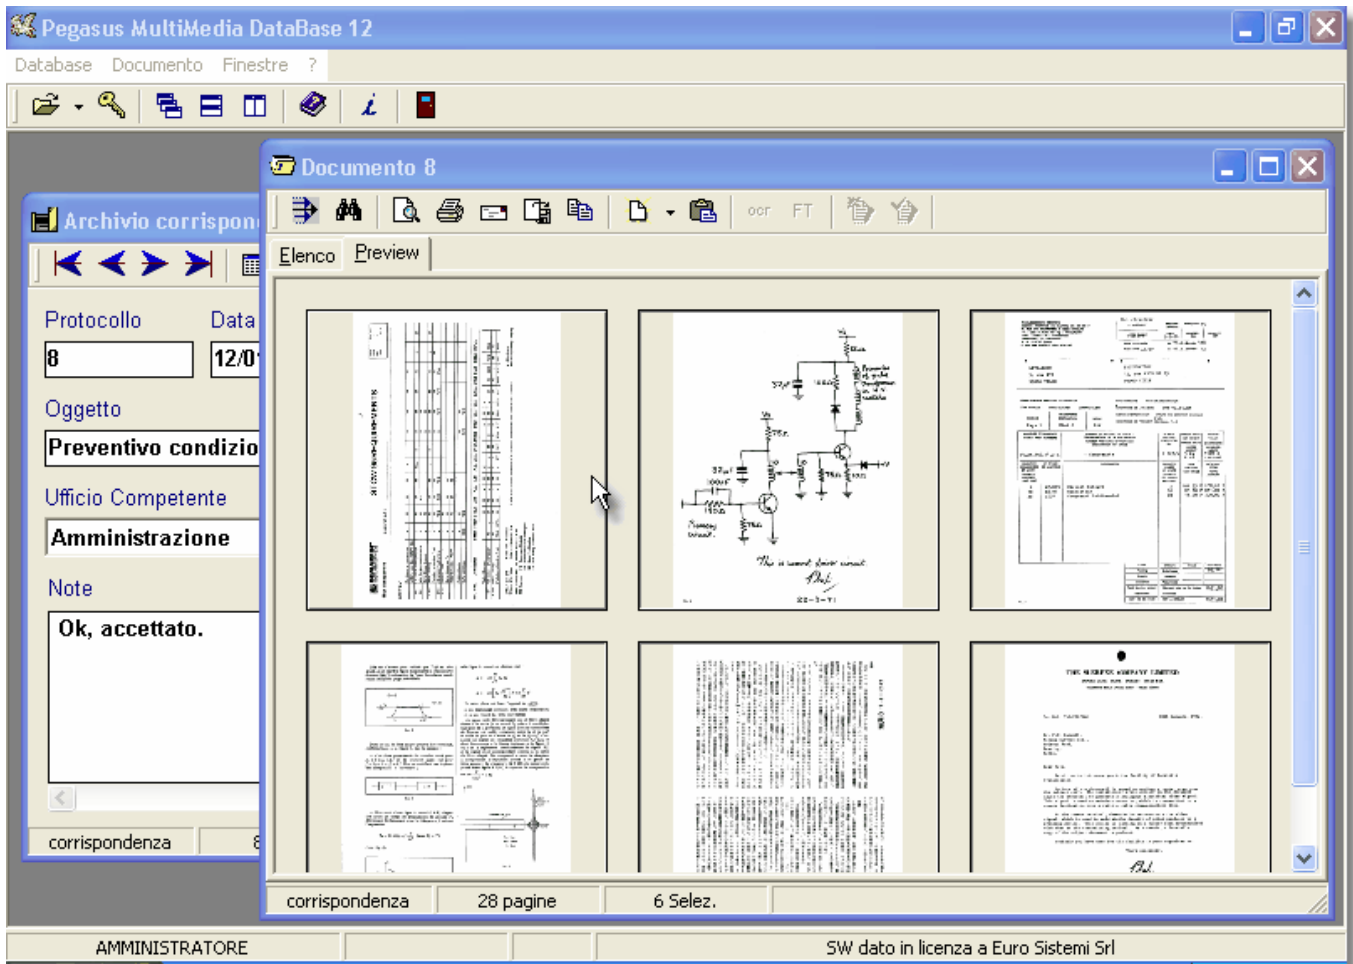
Pegasus MultiMedia DataBase 12

Database Documento Finestre ?

Archivio corrispon

Protocollo

Data

8

12/0

Oggetto

Preventivo condizio

Ufficio Competente

Amministrazione

Note

Ok, accettato.

corrispondenza

Documento 8

ocr FT

Elenco Preview

corrispondenza 28 pagine 6 Selez.

AMMINISTRATORE

SW dato in licenza a Euro Sistemi Srl